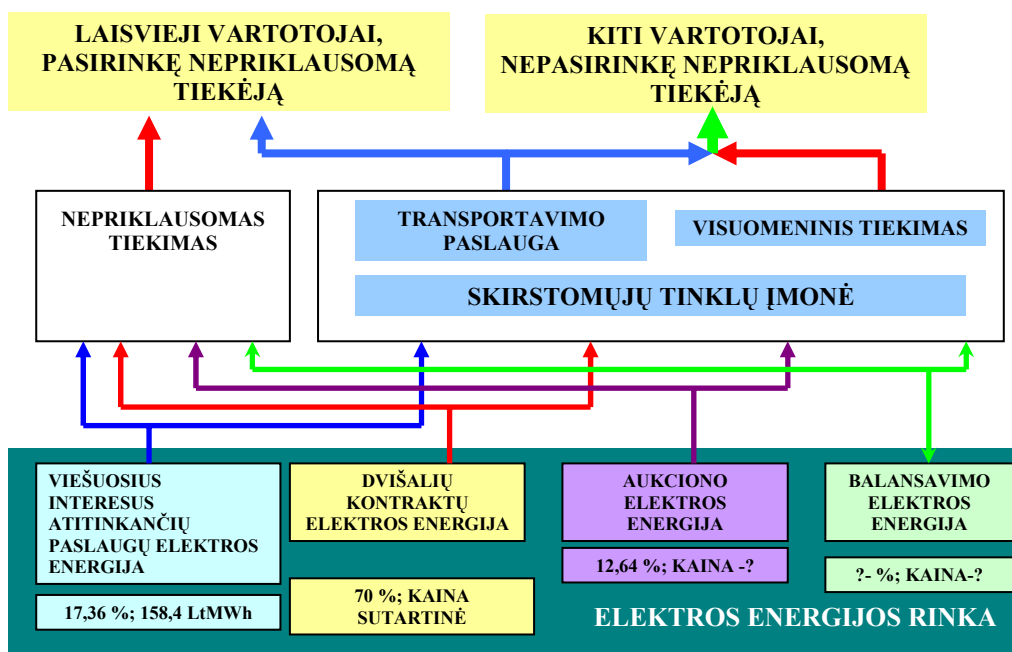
LAISVIEJI VARTOTOJAI, PASIRINKĘ NEPRIKLAUSOMĄ TIEKĖJĄ

KITI VARTOTOJAI, NEPASIRINKĘ NEPRIKLAUSOMĄ TIEKĖJĄ

NEPRIKLAUSOMAS TIEKIMAS

TRANSPORTAVIMO PASLAUGA

VISUOMENINIS TIEKIMAS

SKIRSTOMŲJŲ TINKLŲ ĮMONĖ

VIEŠUOSIUS INTERESUS ATITINKANČIŲ PASLAUGŲ ELEKTROS ENERGIJA

17,36 %; 158,4 LtMWh

DVIŠALIŲ KONTRAKTŲ ELEKTROS ENERGIJA

70 %; KAINA SUTARTINĖ

AUKCIONO ELEKTROS ENERGIJA

12,64 %; KAINA -?

BALANSAVIMO ELEKTROS ENERGIJA

?- %; KAINA-?

ELEKTROS ENERGIJOS RINKA